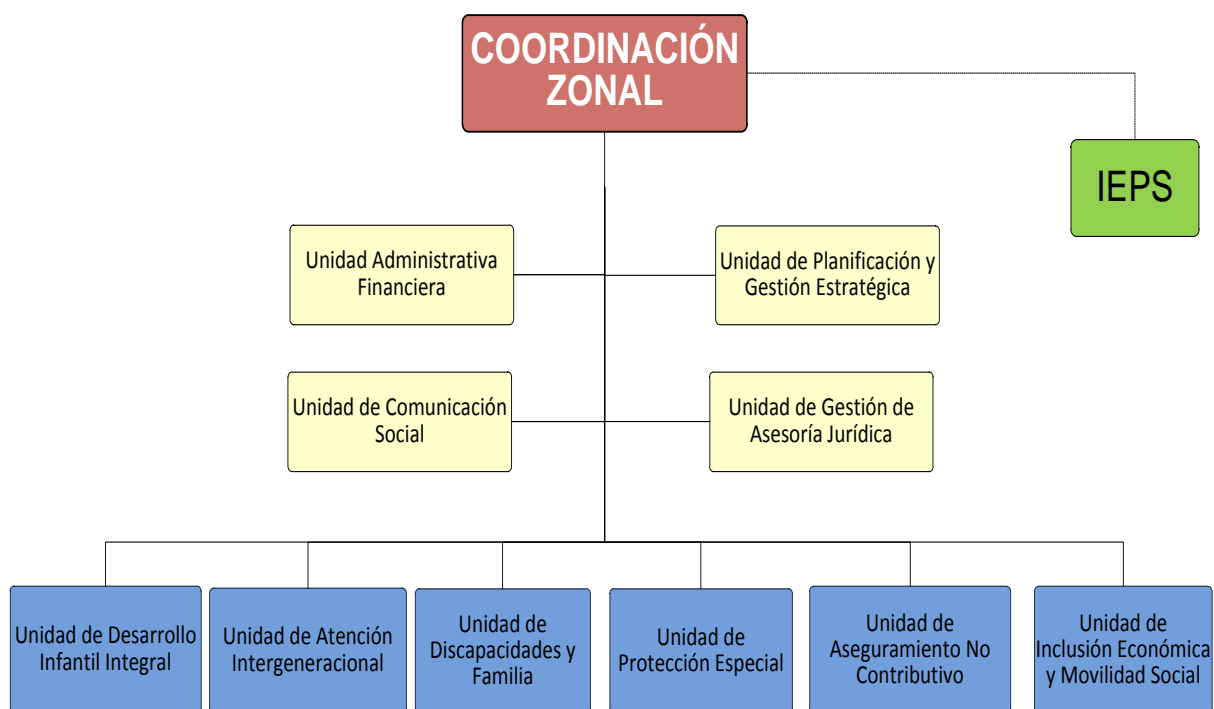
COORDINACIÓN ZONAL

IEPS

Unidad Administrativa Financiera

Unidad de Planificación y Gestión Estratégica

Unidad de Comunicación Social

Unidad de Gestión de Asesoría Jurídica

Unidad de Desarrollo Infantil Integral

Unidad de Atención Intergeneracional

Unidad de Discapacidades y Familia

Unidad de Protección Especial

Unidad de Aseguramiento No Contributivo

Unidad de Inclusión Económica y Movilidad Social